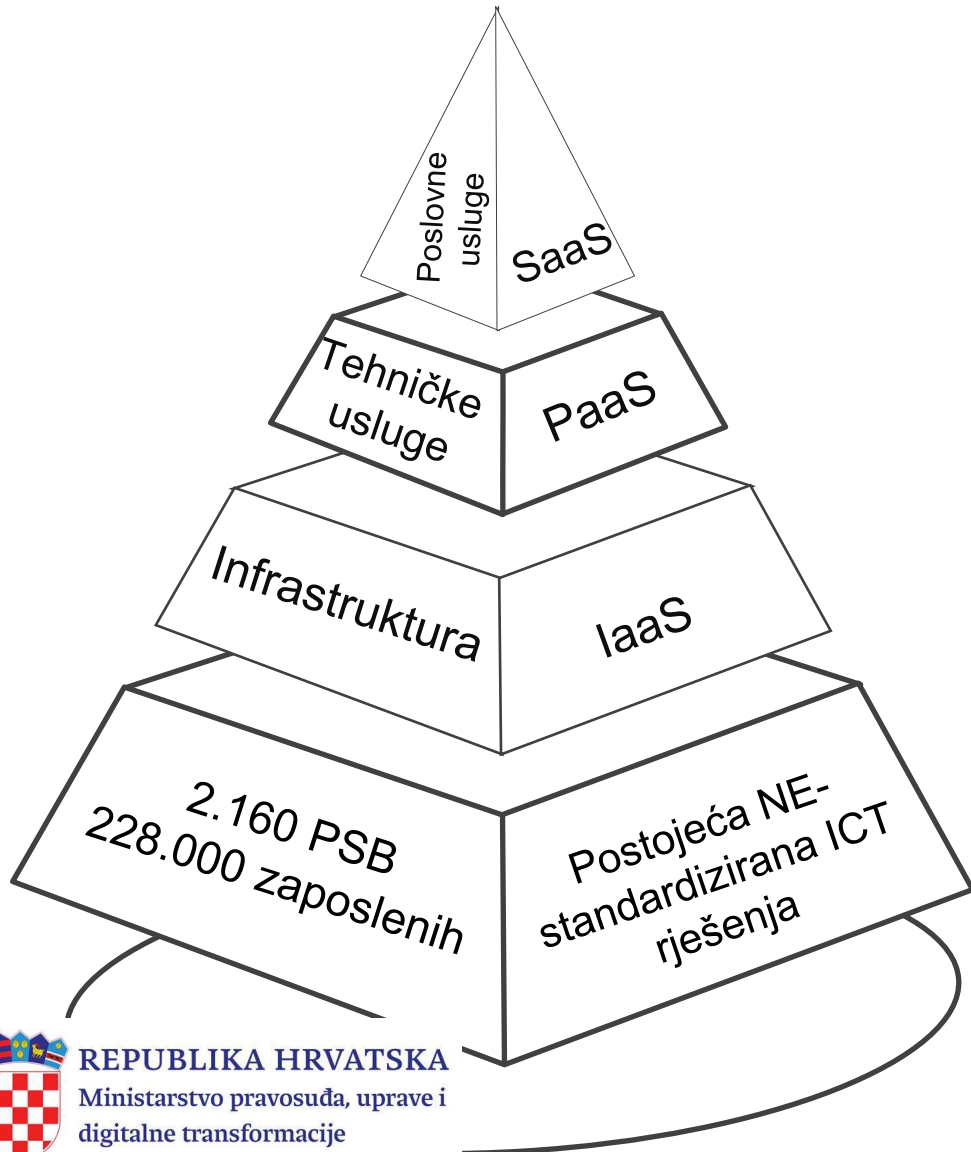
Poslovne usluge

SaaS

Tehničke usluge

PaaS

Infrastruktura

IaaS

2.160 PSB
228.000 zaposlenih

Postojeća NE-standardizirana ICT rješenja

REPUBLIKA HRVATSKA
Ministarstvo pravosuđa, uprave i digitalne transformacije